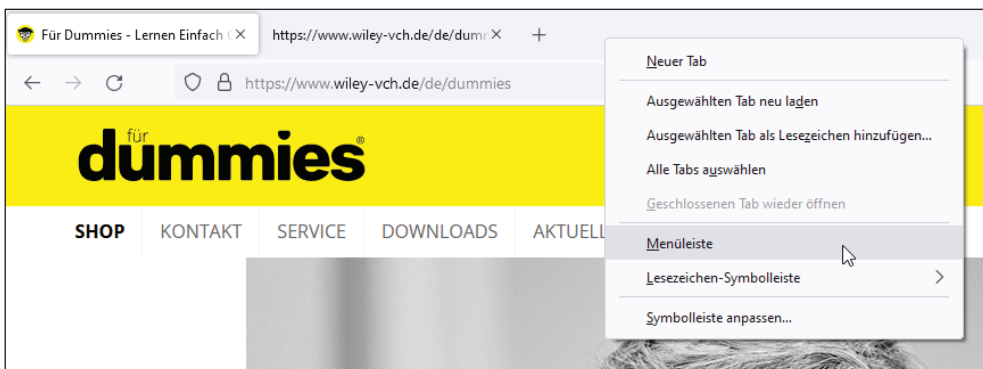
Für Dummies - Lernen Einfach
https://www.wiley-vch.de/de/dumn
+
https://www.wiley-vch.de/de/dummies

für
dummies®

SHOP
KONTAKT
SERVICE
DOWNLOADS
AKTUELL

Neuer Tab
Ausgewählten Tab neu laden
Ausgewählten Tab als Lesezeichen hinzufügen...
Alle Tabs auswählen
Geschlossenen Tab wieder öffnen
Menüleiste
Lesezeichen-Symbolleiste
Symbolleiste anpassen...